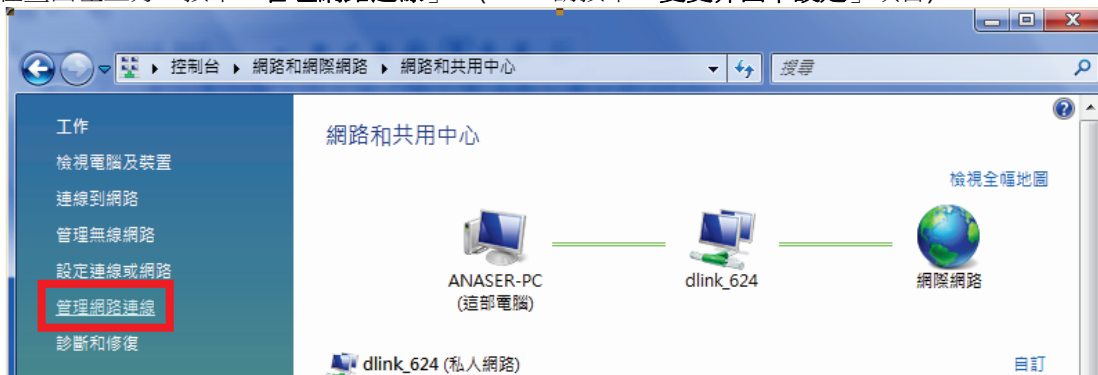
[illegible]

控制台 ▸ 網路和網際網路 ▸ 網路和共用中心

搜尋

工作

檢視電腦及裝置

連線到網路

管理無線網路

設定連線或網路

管理網路連線

診斷和修復

網路和共用中心

檢視全幅地圖

ANASER-PC
(這部電腦)

dlink_624

網際網路

dlink_624 (私人網路)

自訂